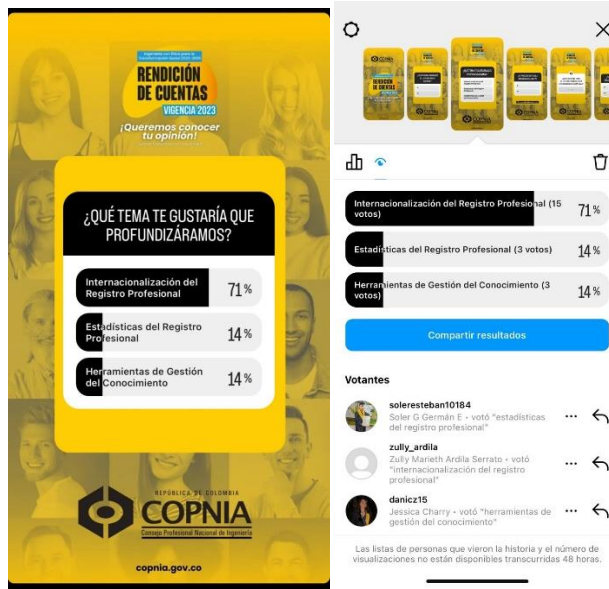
RENDICIÓN DE CUENTAS
VIGENCIA 2023
¡Queremos conocer tu opinión!

¿QUÉ TEMA TE GUSTARÍA QUE PROFUNDIZÁRAMOS?

Internacionalización del Registro Profesional 71%
Estadísticas del Registro Profesional 14%
Herramientas de Gestión del Conocimiento 14%

REPÚBLICA DE COLOMBIA
COPNIA
Consejo Profesional Nacional de Ingeniería

copnia.gov.co

Internacionalización del Registro Profesional (15 votos) 71%
Estadísticas del Registro Profesional (3 votos) 14%
Herramientas de Gestión del Conocimiento (3 votos) 14%

Compartir resultados

Votantes

soleresteban10184
Soler G Germán E • votó "estadísticas del registro profesional"

zully_ardila
Zully Marieth Ardila Serrato • votó "internacionalización del registro profesional"

danicz15
Jessica Charry • votó "herramientas de gestión del conocimiento"

Las listas de personas que vieron la historia y el número de visualizaciones no están disponibles transcurridas 48 horas.